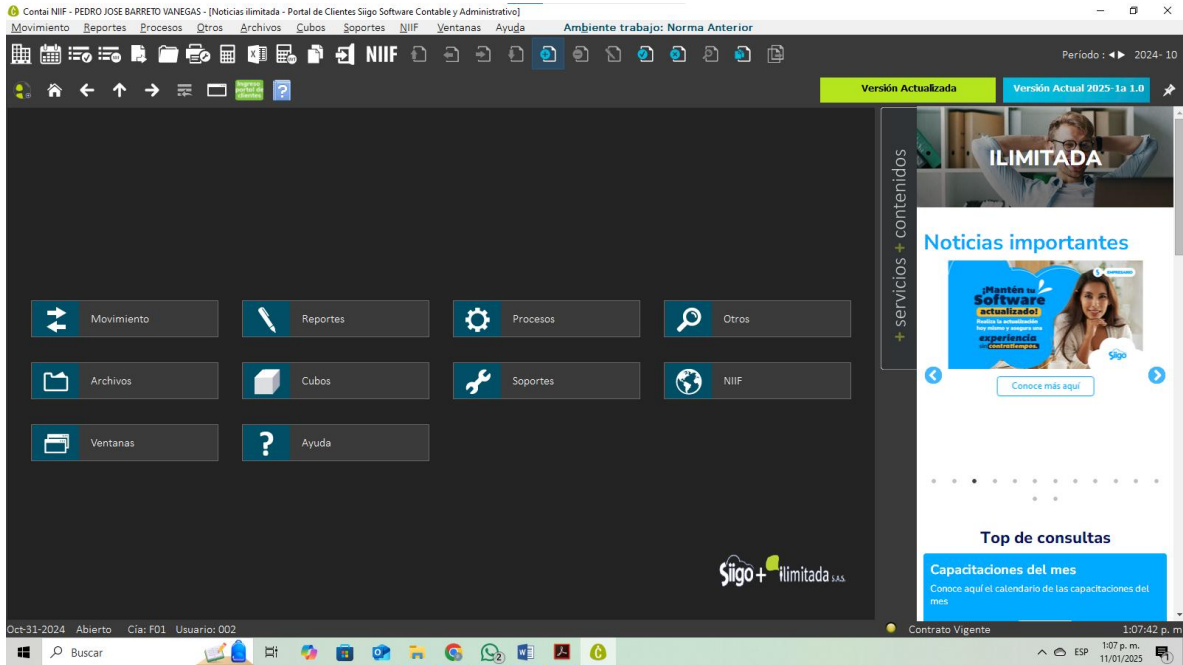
Contai NIIF - PEDRO JOSE BARRETO VANEGAS - [Noticias ilimitada - Portal de Clientes Siigo Software Contable y Administrativo]

Movimiento Reportes Procesos Otros Archivos Cubos Soportes NIIF Ventanas Ayuda Ambiente trabajo: Norma Anterior

NIIF

Período : ◄► 2024- 10

Ingreso portal de clientes

Versión Actualizada

Versión Actual 2025-1a 1.0

+ servicios + contenidos

ILIMITADA

Noticias importantes

¡Mantén tu Software actualizado!

Realiza la actualización hoy mismo y asegura una experiencia sin contratiempos.

Siigo

Conoce más aquí

Top de consultas

Capacitaciones del mes

Conoce aquí el calendario de las capacitaciones del mes

Movimiento

Reportes

Procesos

Otros

Archivos

Cubos

Soportes

NIIF

Ventanas

Ayuda

Siigo+ ilimitada S.A.S.

Oct-31-2024 Abierto Cía: F01 Usuario: 002

Contrato Vigente

1:07:42 p. m.

Buscar

ESP

1:07 p. m.
11/01/2025